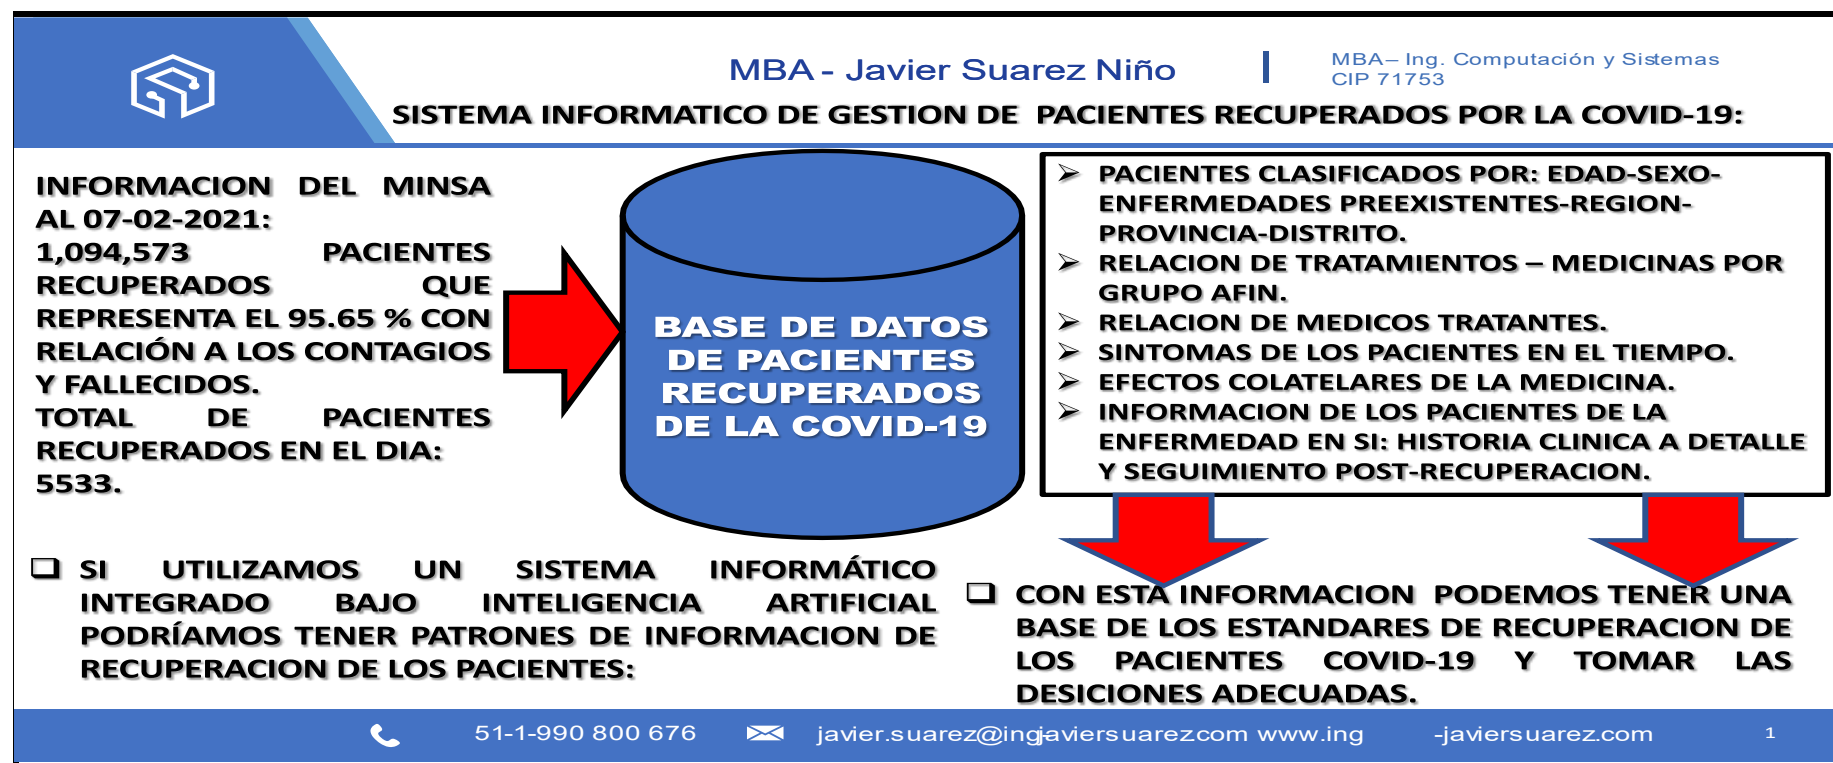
MBA - Javier Suarez Niño

MBA– Ing. Computación y Sistemas
CIP 71753

SISTEMA INFORMATICO DE GESTION DE PACIENTES RECUPERADOS POR LA COVID-19:

INFORMACION DEL MINSA AL 07-02-2021:
1,094,573 PACIENTES RECUPERADOS QUE REPRESENTA EL 95.65 % CON RELACIÓN A LOS CONTAGIOS Y FALLECIDOS.
TOTAL DE PACIENTES RECUPERADOS EN EL DIA: 5533.

BASE DE DATOS DE PACIENTES RECUPERADOS DE LA COVID-19

➢ PACIENTES CLASIFICADOS POR: EDAD-SEXO-ENFERMEDADES PREEXISTENTES-REGION-PROVINCIA-DISTRITO.
➢ RELACION DE TRATAMIENTOS – MEDICINAS POR GRUPO AFIN.
➢ RELACION DE MEDICOS TRATANTES.
➢ SINTOMAS DE LOS PACIENTES EN EL TIEMPO.
➢ EFECTOS COLATELARES DE LA MEDICINA.
➢ INFORMACION DE LOS PACIENTES DE LA ENFERMEDAD EN SI: HISTORIA CLINICA A DETALLE Y SEGUIMIENTO POST-RECUPERACION.

❑ SI UTILIZAMOS UN SISTEMA INFORMÁTICO INTEGRADO BAJO INTELIGENCIA ARTIFICIAL PODRÍAMOS TENER PATRONES DE INFORMACION DE RECUPERACION DE LOS PACIENTES:

❑ CON ESTA INFORMACION PODEMOS TENER UNA BASE DE LOS ESTANDARES DE RECUPERACION DE LOS PACIENTES COVID-19 Y TOMAR LAS DESICIONES ADECUADAS.

51-1-990 800 676 javier.suarez@ingjaviersuarezcom www.ing -javiersuarez.com 1